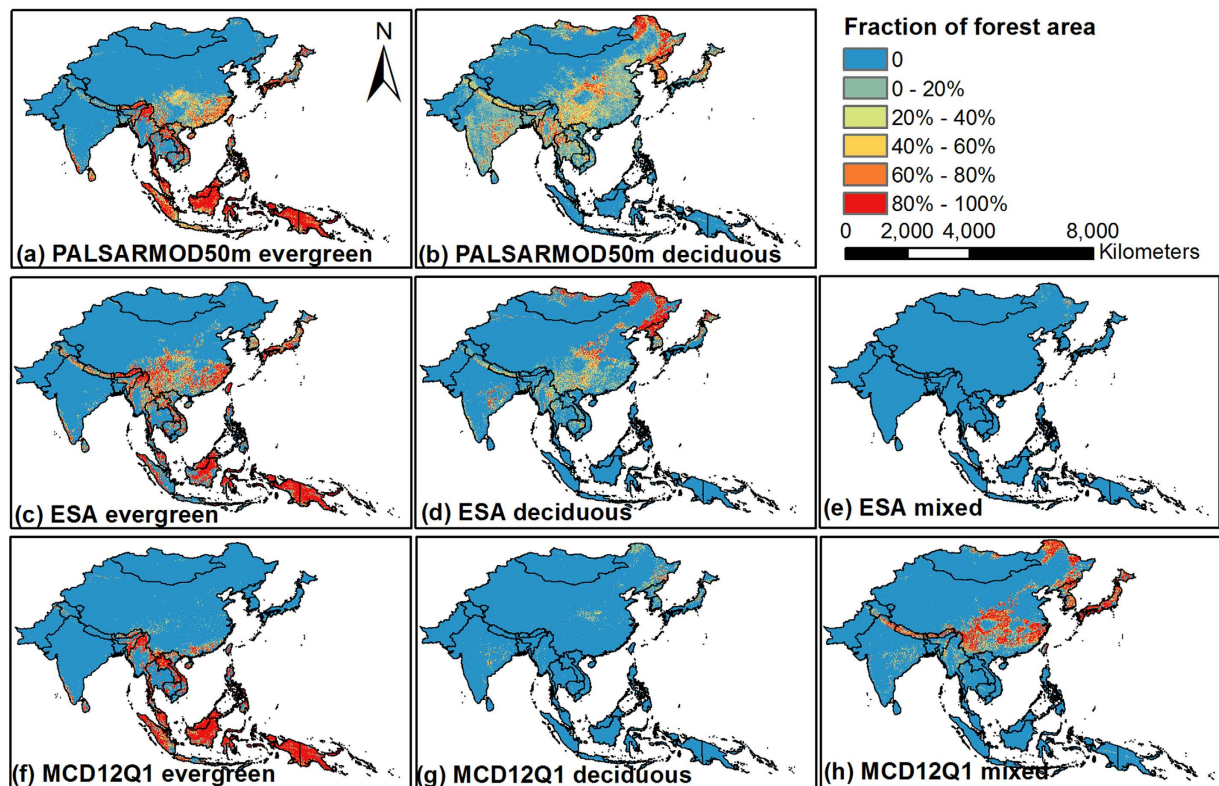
N

(a) PALSARMOD50m evergreen

(b) PALSARMOD50m deciduous

Fraction of forest area
0
0 - 20%
20% - 40%
40% - 60%
60% - 80%
80% - 100%

0 2,000 4,000 8,000 Kilometers

(c) ESA evergreen

(d) ESA deciduous

(e) ESA mixed

(f) MCD12Q1 evergreen

(g) MCD12Q1 deciduous

(h) MCD12Q1 mixed